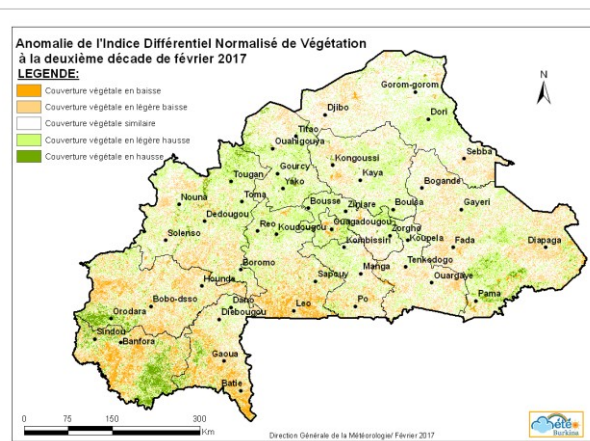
Anomalie de l'Indice Différentiel Normalisé de Végétation à la deuxième décade de février 2017

LEGENDE:

Couverture végétale en baisse
Couverture végétale en légère baisse
Couverture végétale similaire
Couverture végétale en légère hausse
Couverture végétale en hausse

N

Gorom-gorom
Djibo
Dori
Titao
Ouahigouya
Sebba
Kongoussi
Gourcy
Kaya
Tougan
Yako
Bogandé
Toma
Nouna
Gayeri
Bousse
Ziniare
Boulsa
Dedougou
Reo
Ouagadougou
Koudougou
Zorgho
Solenso
Kombissiri
Koupela
Fada
Diapaga
Tenkodogo
Sapouy
Manga
Boromo
Hounde
Ouargaye
Bobo-dsso
Pama
Dano
Orodara
Leo
Po
Diebougou
Sindou
Banfora
Gaoua
Batie

0 75 150 300 Km

Direction Générale de la Météorologie/ Février 2017

Météo Burkina